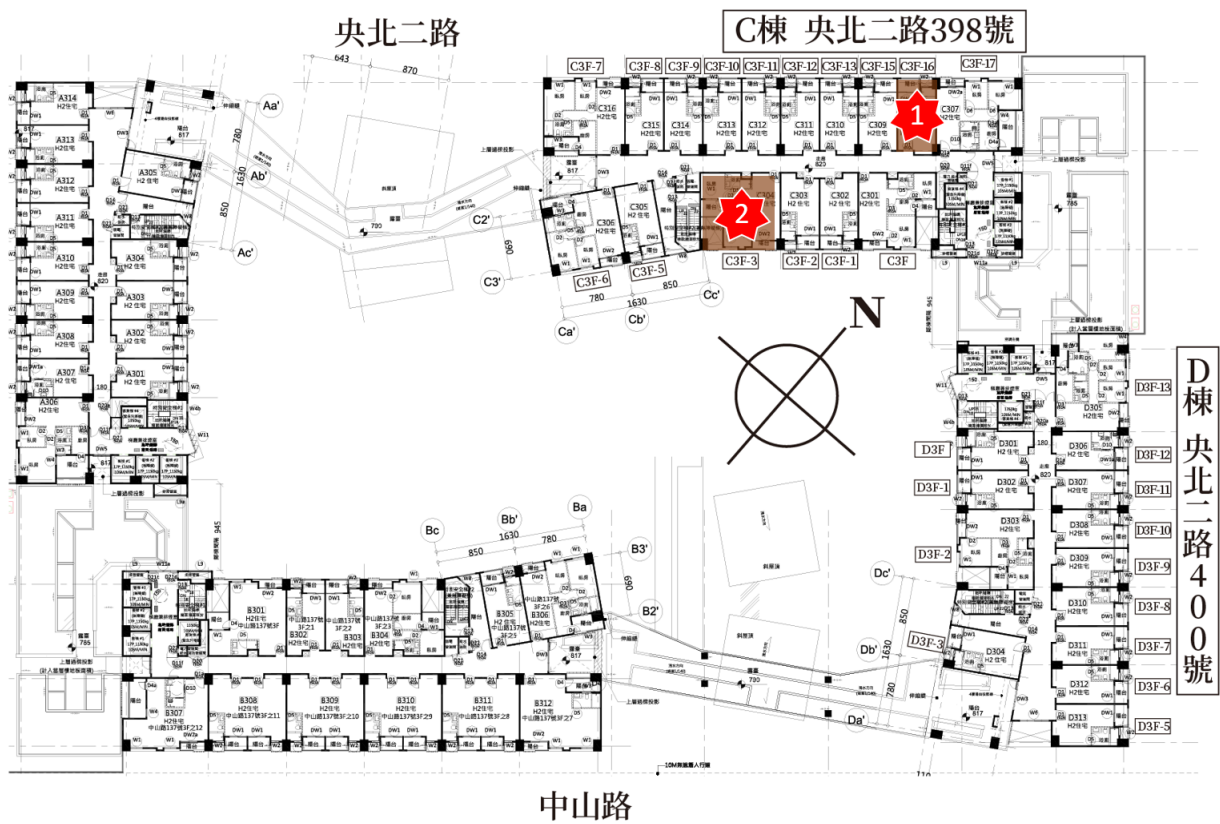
央北二路

C棟 央北二路398號

C3F-7 C3F-8 C3F-9 C3F-10 C3F-11 C3F-12 C3F-13 C3F-15 C3F-16 C3F-17

C316 C315 C314 C313 C312 C311 C310 C309 C307

1

2

C306 C305 C304 C303 C302 C301

C3F-6 C3F-5 C3F-3 C3F-2 C3F-1 C3F

Aa' Ab' Ac' C2' C3' Ca' Cb' Cc'

643 870 780 1630 850 690 780 1630 850

A314 A313 A312 A311 A310 A309 A308 A307 A306 A305 A304 A303 A302 A301

N

D棟 央北二路400號

D3F-13 D3F-12 D3F-11 D3F-10 D3F-9 D3F-8 D3F-7 D3F-6 D3F-5

D3F D3F-1 D3F-2 D3F-3

D305 D306 D301 D302 D307 D303 D308 D309 D310 D304 D311 D312 D313

Dc' Db' Da'

Bc Bb' Ba B3' B2'

850 1630 780

B301 B302 B303 B304 B305 B306 B307 B308 B309 B310 B311 B312

中山路